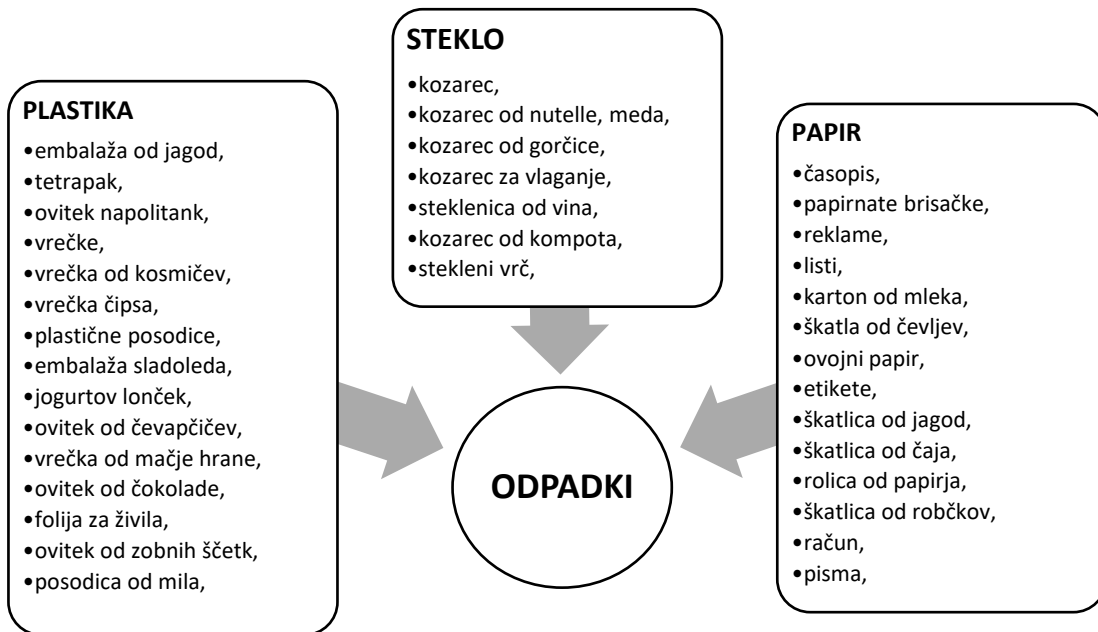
PLASTIKA
•embalaža od jagod,
•tetrapak,
•ovitek napolitank,
•vrečke,
•vrečka od kosmičev,
•vrečka čipsa,
•plastične posodice,
•embalaža sladoleda,
•jogurtov lonček,
•ovitek od čevapčičev,
•vrečka od mačje hrane,
•ovitek od čokolade,
•folija za živila,
•ovitek od zobnih ščetk,
•posodica od mila,

STEKLO
•kozarec,
•kozarec od nutelle, meda,
•kozarec od gorčice,
•kozarec za vlaganje,
•steklenica od vina,
•kozarec od kompota,
•stekleni vrč,

PAPIR
•časopis,
•papirnate brisačke,
•reklame,
•listi,
•karton od mleka,
•škatla od čevljev,
•ovojni papir,
•etikete,
•škatlica od jagod,
•škatlica od čaja,
•rolica od papirja,
•škatlica od robčkov,
•račun,
•pisma,

ODPADKI